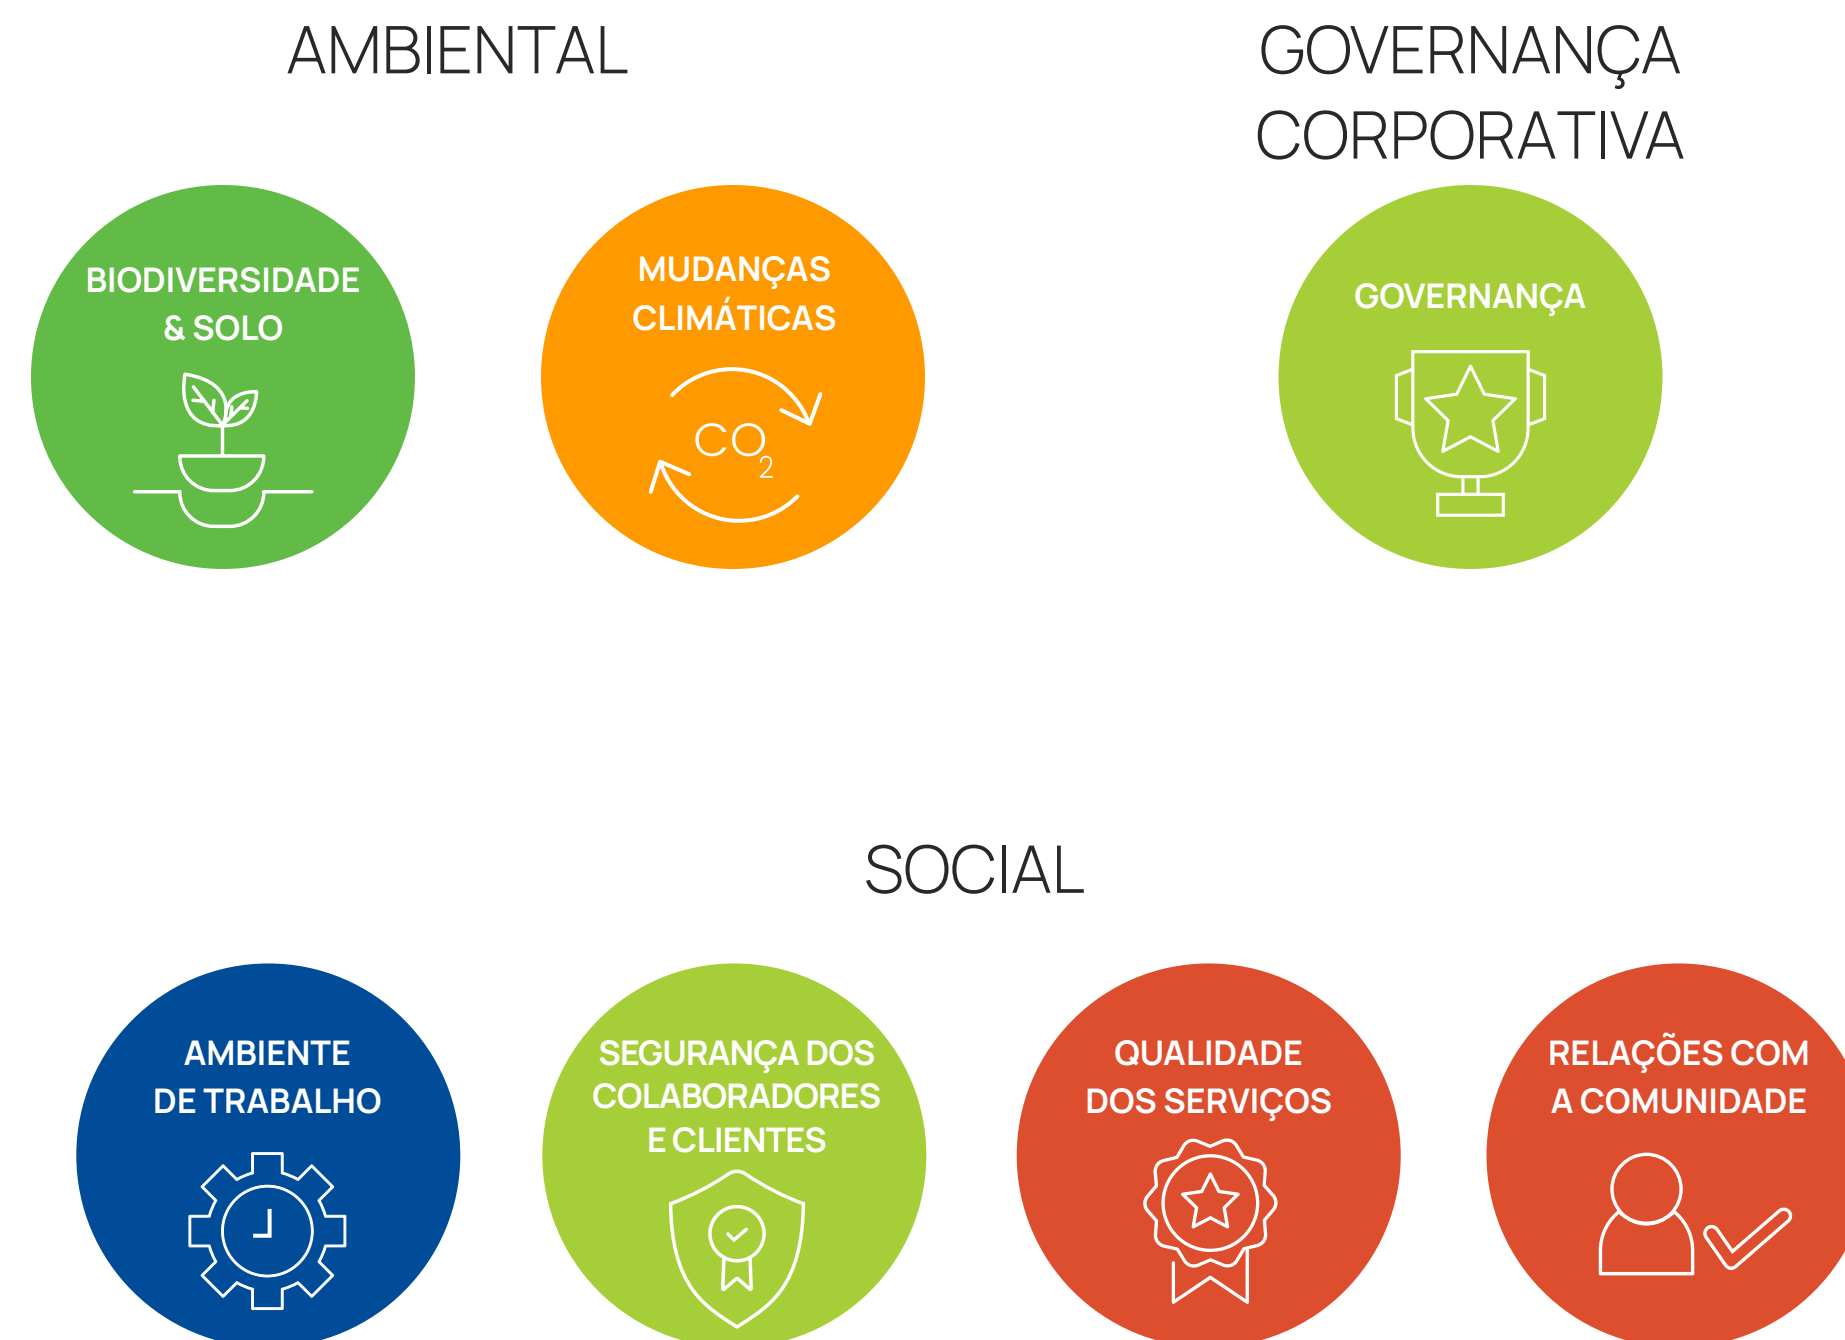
AMBIENTAL

GOVERNANÇA CORPORATIVA

BIODIVERSIDADE & SOLO

MUDANÇAS CLIMÁTICAS

$CO_2$

GOVERNANÇA

SOCIAL

AMBIENTE DE TRABALHO

SEGURANÇA DOS COLABORADORES E CLIENTES

QUALIDADE DOS SERVIÇOS

RELAÇÕES COM A COMUNIDADE